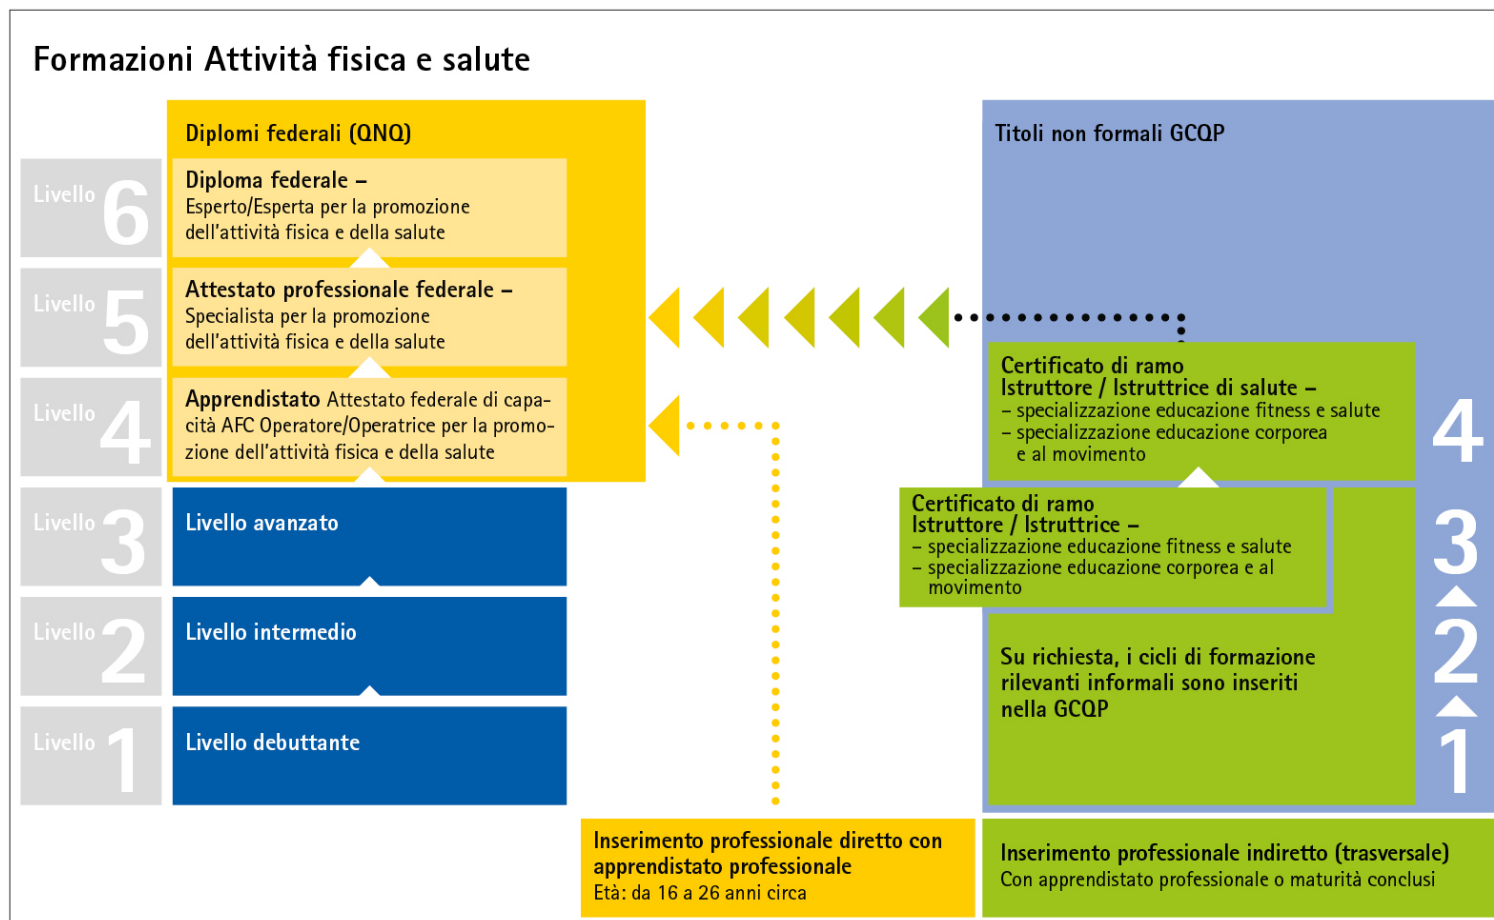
Formazioni Attività fisica e salute

Diplomi federali (QNQ)

Livello 6

Diploma federale – Esperto/Esperta per la promozione dell'attività fisica e della salute

Livello 5

Attestato professionale federale – Specialista per la promozione dell'attività fisica e della salute

Livello 4

Apprendistato Attestato federale di capacità AFC Operatore/Operatrice per la promozione dell'attività fisica e della salute

Livello 3

Livello avanzato

Livello 2

Livello intermedio

Livello 1

Livello debuttante

Titoli non formali GCQP

Certificato di ramo Istruttore / Istruttrice di salute – 
– specializzazione educazione fitness e salute 
– specializzazione educazione corporea e al movimento

4

Certificato di ramo Istruttore / Istruttrice – 
– specializzazione educazione fitness e salute 
– specializzazione educazione corporea e al movimento

3

2

1

Su richiesta, i cicli di formazione rilevanti informali sono inseriti nella GCQP

Inserimento professionale diretto con apprendistato professionale
Età: da 16 a 26 anni circa

Inserimento professionale indiretto (trasversale)
Con apprendistato professionale o maturità conclusi